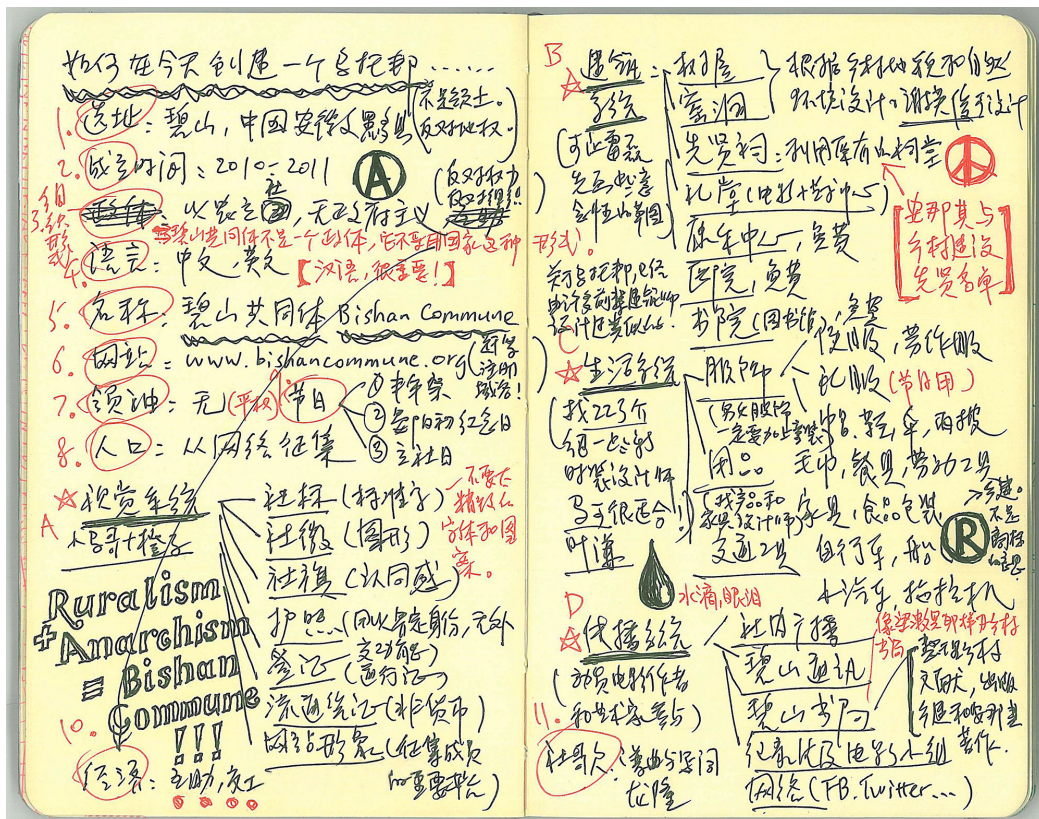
如何在今天创建一个乌托邦……

1. 选址：碧山，中国安徽黟县 不是领土。反对地权。
2. 成立时间：2010-2011
3. 组织形式：以农会社，无政府主义 反对权力 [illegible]
碧山共同体不是一个政体，它不受制国家这种形式
4. 语言：中文，黟 【汉语，很重要！】
5. 名称：碧山共同体 Bishan Commune
6. 网站：www.bishancommune.org 召集注册领导！
7. 领袖：无（平权） 节日 ① 丰年祭 ② 翁阳初红色日 ③ 立社日
8. 人口：从网络征集
A ☆视觉系统 小高+孙 社标（标准字） 社徽（图形） 社旗（认同感） 一不要太精致 古体和图案。
护照（用以肯定身份，它外交功能） 签证（通行证） 流通货币（非货币） 网站形象（任意成员的重要平台）
Ruralism + Anarchism = Bishan Commune !!!
9.
10.
11. 社歌：黄曲与空间 范隆
任务：互助，义工

B ☆建筑系统 （可比雷森 先至改造 余庄山的到 ） 规划 案例 根据乡村地貌和自然环境设计，讲究生态设计
先贤祠：利用原有的祠堂 乌托邦与乡村建设先贤名单
礼堂（电影+歌剧中心）
康乐中心，负责
医院，负责
书院（图书馆）负责
对乌托邦，它化的讨论可以建构设计性的发展
C ☆生活系统 （找22个组一些的服装设计师）另可以组合 计算 服饰 便服，劳作服 礼服（节日用） （男女服饰一定要加上当地元素）帽子，鞋子，雨披
用品 毛巾，餐具，劳动工具 （找艺术和家具设计师）家具，食品包装
交通工具 自行车，船 小汽车，拖拉机 →会标。不是商标。
水滴，眼泪
D ☆传播系统 （新员电影作者和社团有关的） 社内广播 碧山通讯 碧山书局 纪录片及电影小组 网络（FB，Twitter…） 像安徽早期乡村书局 翻译，整理文献，出版，组稿和翻译著作。